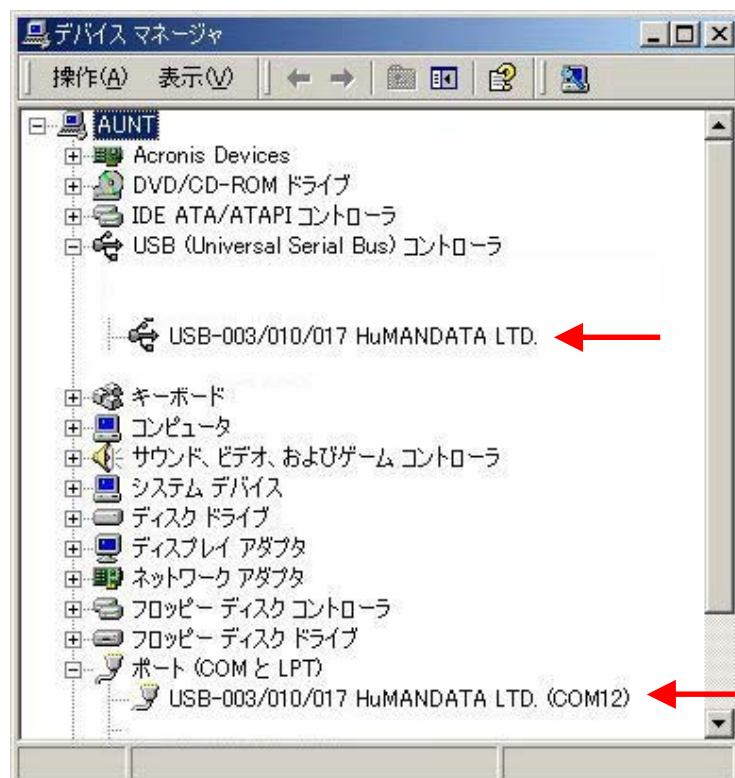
デバイス マネージャ

操作(A) 表示(V)

AUNT
Acronis Devices
DVD/CD-ROM ドライブ
IDE ATA/ATAPI コントローラ
USB (Universal Serial Bus) コントローラ
USB-003/010/017 HuMANDATA LTD.
キーボード
コンピュータ
サウンド、ビデオ、およびゲーム コントローラ
システム デバイス
ディスク ドライブ
ディスプレイ アダプタ
ネットワーク アダプタ
フロッピー ディスク コントローラ
フロッピー ディスク ドライブ
ポート (COM と LPT)
USB-003/010/017 HuMANDATA LTD. (COM12)